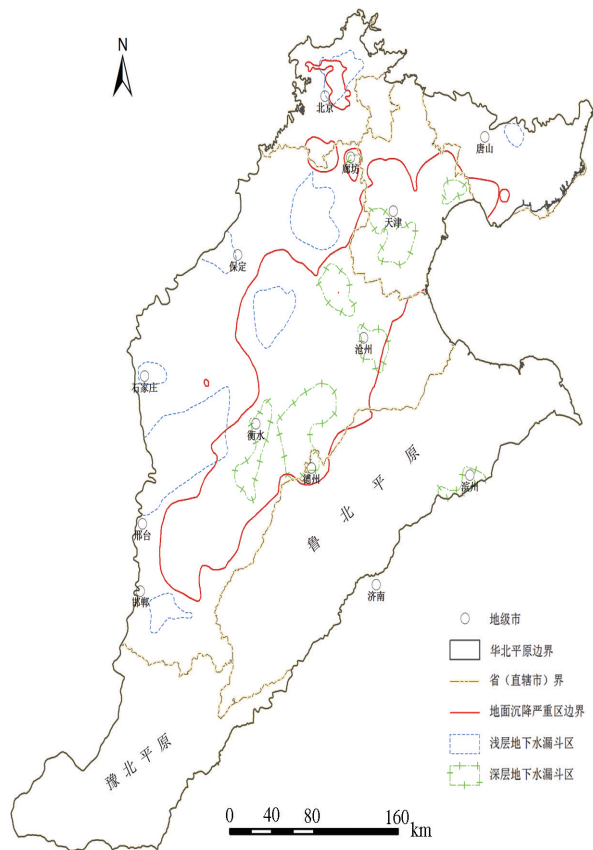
N

北京

唐山

廊坊

天津

保定

沧州

石家庄

衡水

德州

滨州

邢台

邯郸

济南

鲁北平原

豫北平原

地级市
华北平原边界
省（直辖市）界
地面沉降严重区边界
浅层地下水漏斗区
深层地下水漏斗区

0 40 80 160 km